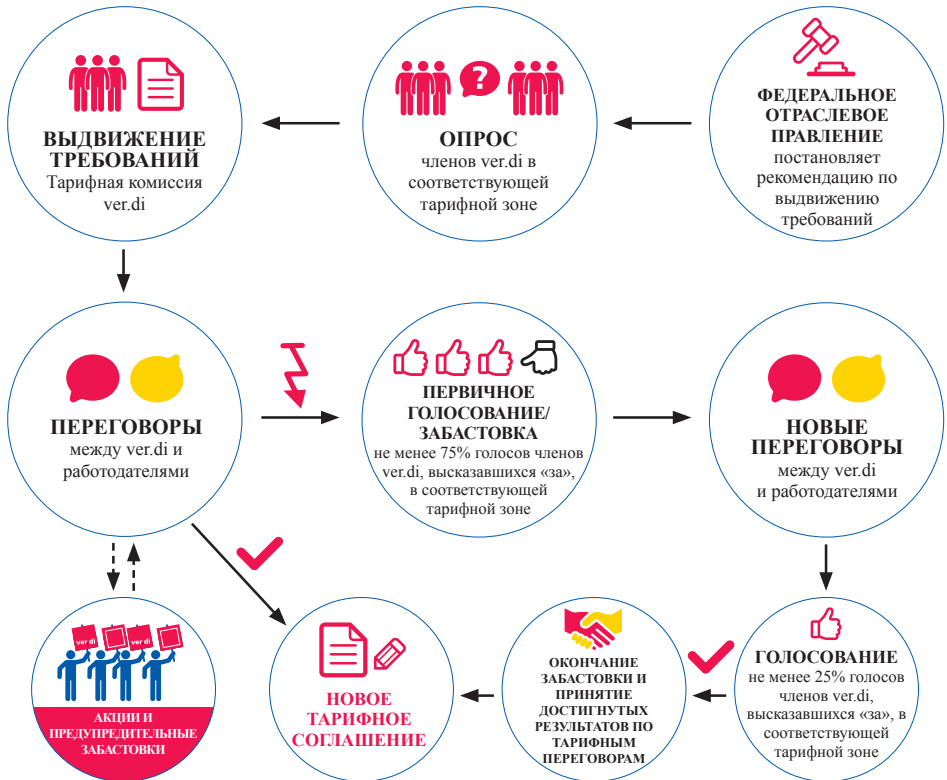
ВЫДВИЖЕНИЕ ТРЕБОВАНИЙ
Тарифная комиссия ver.di

ОПРОС
членов ver.di в соответствующей тарифной зоне

ФЕДЕРАЛЬНОЕ ОТРАСЛЕВОЕ ПРАВЛЕНИЕ
постановляет рекомендацию по выдвижению требований

ПЕРЕГОВОРЫ
между ver.di и работодателями

ПЕРВИЧНОЕ ГОЛОСОВАНИЕ/ ЗАБАСТОВКА
не менее 75% голосов членов ver.di, высказавшихся «за», в соответствующей тарифной зоне

НОВЫЕ ПЕРЕГОВОРЫ
между ver.di и работодателями

ver.di ver.di ver.di

АКЦИИ И ПРЕДУПРЕДИТЕЛЬНЫЕ ЗАБАСТОВКИ

НОВОЕ ТАРИФНОЕ СОГЛАШЕНИЕ

ОКОНЧАНИЕ ЗАБАСТОВКИ И ПРИНЯТИЕ ДОСТИГНУТЫХ РЕЗУЛЬТАТОВ ПО ТАРИФНЫМ ПЕРЕГОВОРАМ

ГОЛОСОВАНИЕ
не менее 25% голосов членов ver.di, высказавшихся «за», в соответствующей тарифной зоне